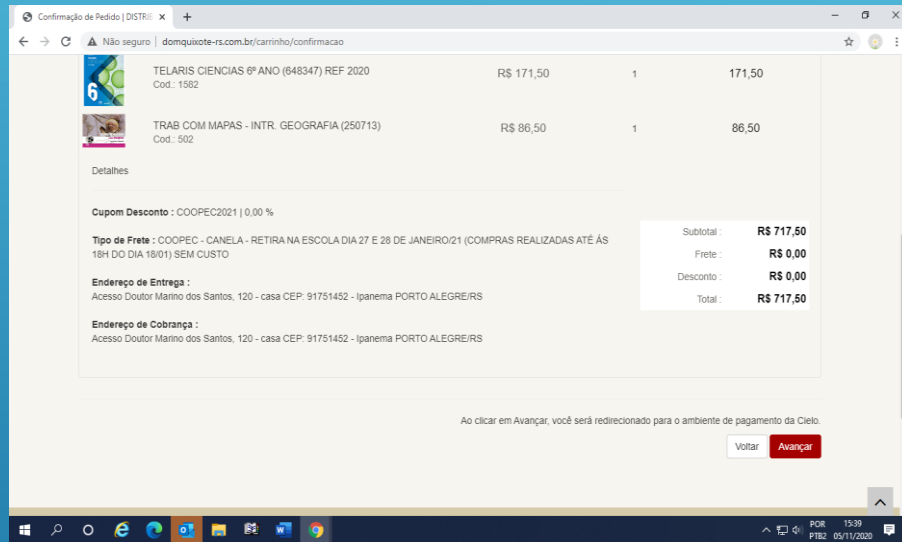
Confirmação de Pedido | DISTRIB ×

+

Não seguro | domquixote-rs.com.br/carrinho/confirmacao

TELARIS CIENCIAS 6º ANO (648347) REF 2020
Cod.: 1582

R$ 171,50

1

171,50

TRAB COM MAPAS - INTR. GEOGRAFIA (250713)
Cod.: 502

R$ 86,50

1

86,50

Detalhes

Cupom Desconto : COOPEC2021 | 0,00 %

Tipo de Frete : COOPEC - CANELA - RETIRA NA ESCOLA DIA 27 E 28 DE JANEIRO/21 (COMPRAS REALIZADAS ATÉ ÀS 18H DO DIA 18/01) SEM CUSTO

Endereço de Entrega :
Acesso Doutor Marino dos Santos, 120 - casa CEP: 91751452 - Ipanema PORTO ALEGRE/RS

Endereço de Cobrança :
Acesso Doutor Marino dos Santos, 120 - casa CEP: 91751452 - Ipanema PORTO ALEGRE/RS

| | |
|---|---|
| Subtotal : | R$ 717,50 |
| Frete : | R$ 0,00 |
| Desconto : | R$ 0,00 |
| Total : | R$ 717,50 |

Ao clicar em Avançar, você será redirecionado para o ambiente de pagamento da Cielo.

Voltar

Avançar

POR PTB2 15:39 05/11/2020